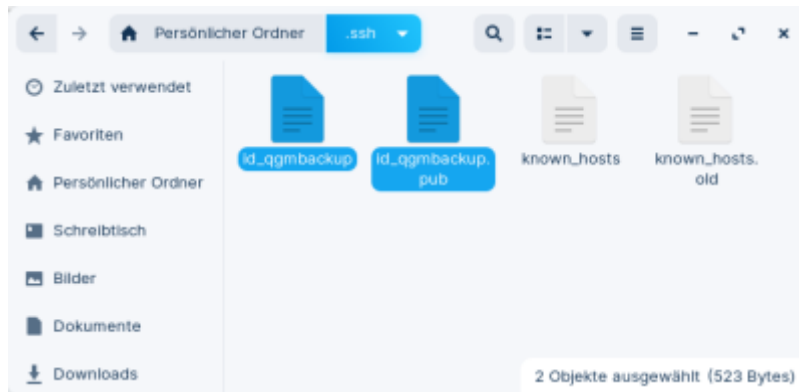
Persönlicher Ordner .ssh

Zuletzt verwendet
Favoriten
Persönlicher Ordner
Schreibtisch
Bilder
Dokumente
Downloads

id_qgmbackup
id_qgmbackup.pub
known_hosts
known_hosts.old

2 Objekte ausgewählt (523 Bytes)